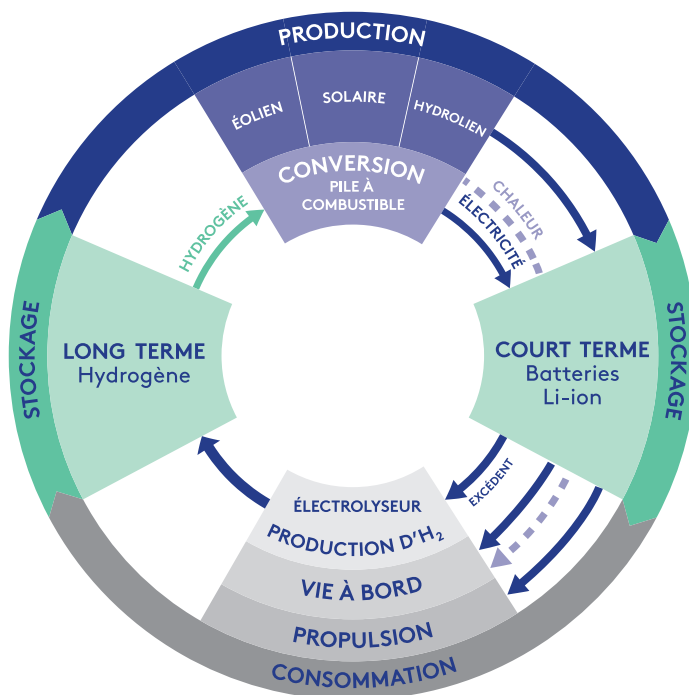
PRODUCTION

ÉOLIEN

SOLAIRE

HYDROLIEN

CONVERSION
PILE À COMBUSTIBLE

HYDROGÈNE

CHALEUR

ÉLECTRICITÉ

STOCKAGE

LONG TERME
Hydrogène

COURT TERME
Batteries Li-ion

STOCKAGE

EXCÉDENT

ÉLECTROLYSEUR

PRODUCTION D'$H_2$

VIE À BORD

PROPULSION

CONSOMMATION